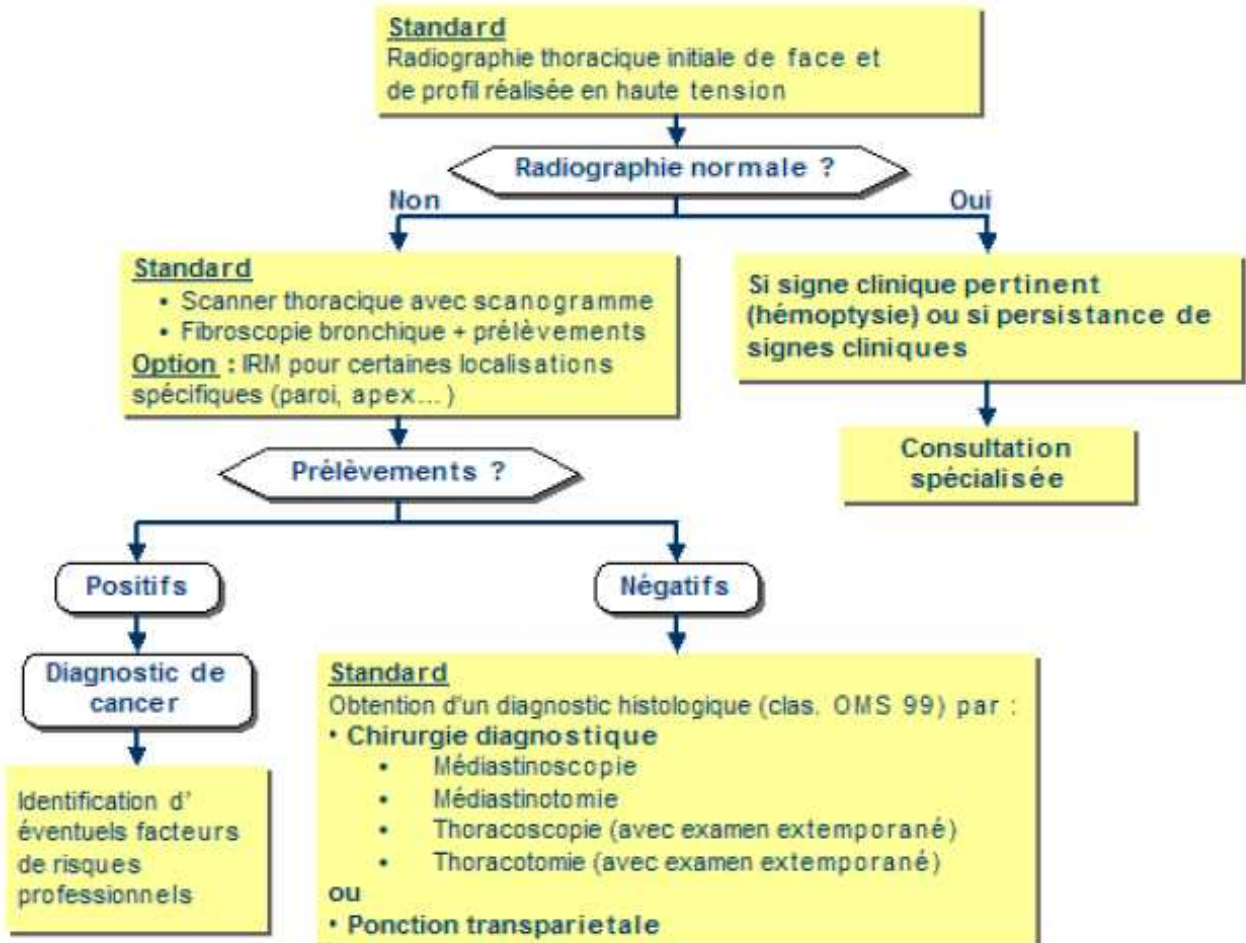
Standard
Radiographie thoracique initiale de face et de profil réalisée en haute tension

Radiographie normale ?

Non

Oui

Standard
• Scanner thoracique avec scanogramme
• Fibroscopie bronchique + prélèvements
Option : IRM pour certaines localisations spécifiques (paroi, apex...)

Si signe clinique pertinent (hémoptysie) ou si persistance de signes cliniques

Consultation spécialisée

Prélèvements ?

Positifs

Négatifs

Diagnostic de cancer

Identification d' éventuels facteurs de risques professionnels

Standard
Obtention d'un diagnostic histologique (clas. OMS 99) par :
• Chirurgie diagnostique
• Médiastinoscopie
• Médiastinotomie
• Thoracoscopie (avec examen extemporané)
• Thoracotomie (avec examen extemporané)
ou
• Ponction transparietale